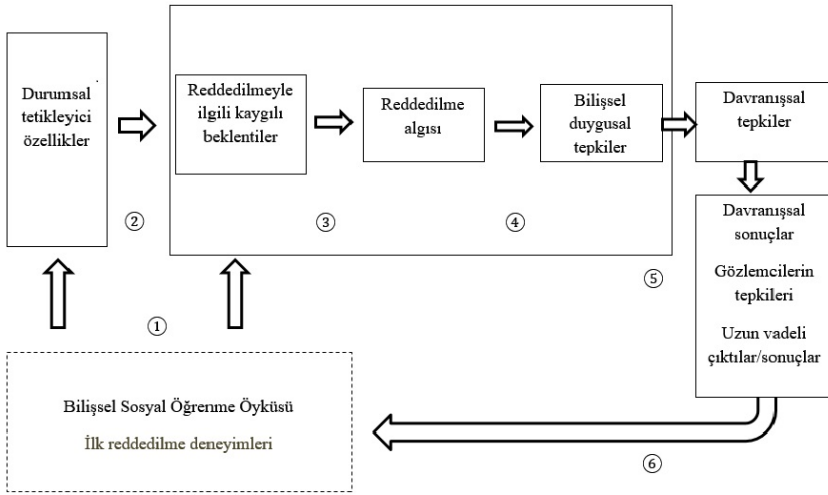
Durumsal tetikleyici özellikler

②

Reddedilmeyle ilgili kaygılı beklentiler

③

Reddedilme algısı

④

Bilişsel duygusal tepkiler

⑤

Davranışsal tepkiler

Davranışsal sonuçlar

Gözlemcilerin tepkileri

Uzun vadeli çıktılar/sonuçlar

①

Bilişsel Sosyal Öğrenme Öyküsü

İlk reddedilme deneyimleri

⑥